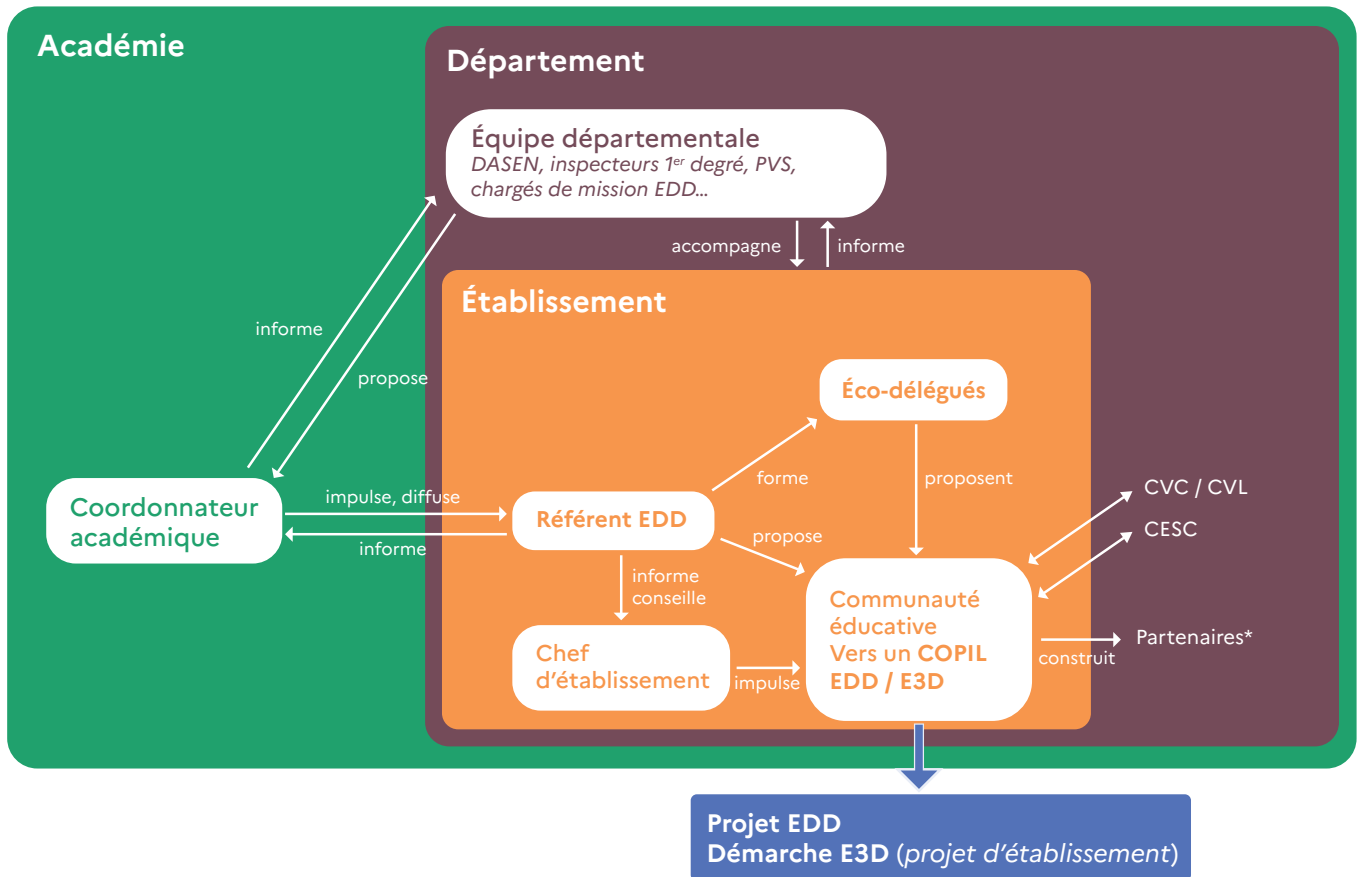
Académie

Département

Équipe départementale
DASEN, inspecteurs 1$^{er}$ degré, PVS, chargés de mission EDD...

accompagne

informe

Établissement

informe

propose

Éco-délégués

forme

proposent

Coordonnateur académique

impulse, diffuse

informe

Référent EDD

propose

CVC / CVL

CESC

informe
conseille

Communauté éducative
Vers un COPIL EDD / E3D

Partenaires*

construit

Chef d'établissement

impulse

Projet EDD
Démarche E3D (projet d'établissement)